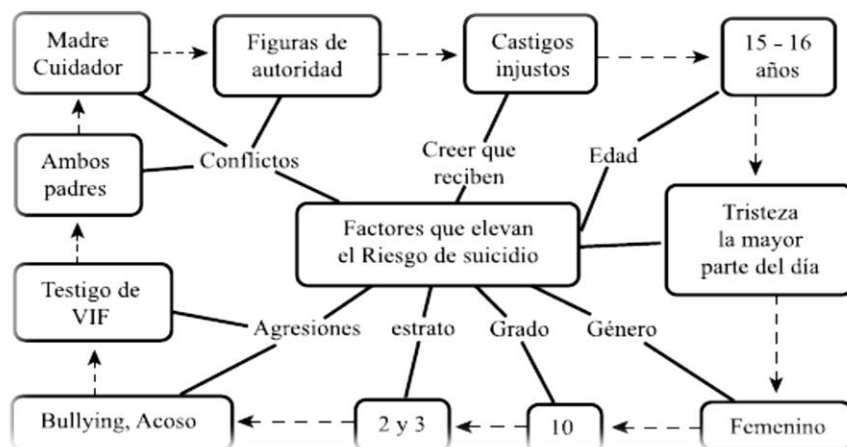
Madre Cuidador

Figuras de autoridad

Castigos injustos

15 - 16 años

Ambos padres

Conflictos

Creer que reciben

Edad

Factores que elevan el Riesgo de suicidio

Tristeza la mayor parte del día

Testigo de VIF

Agresiones

estrato

Grado

Género

Bullying, Acoso

2 y 3

10

Femenino